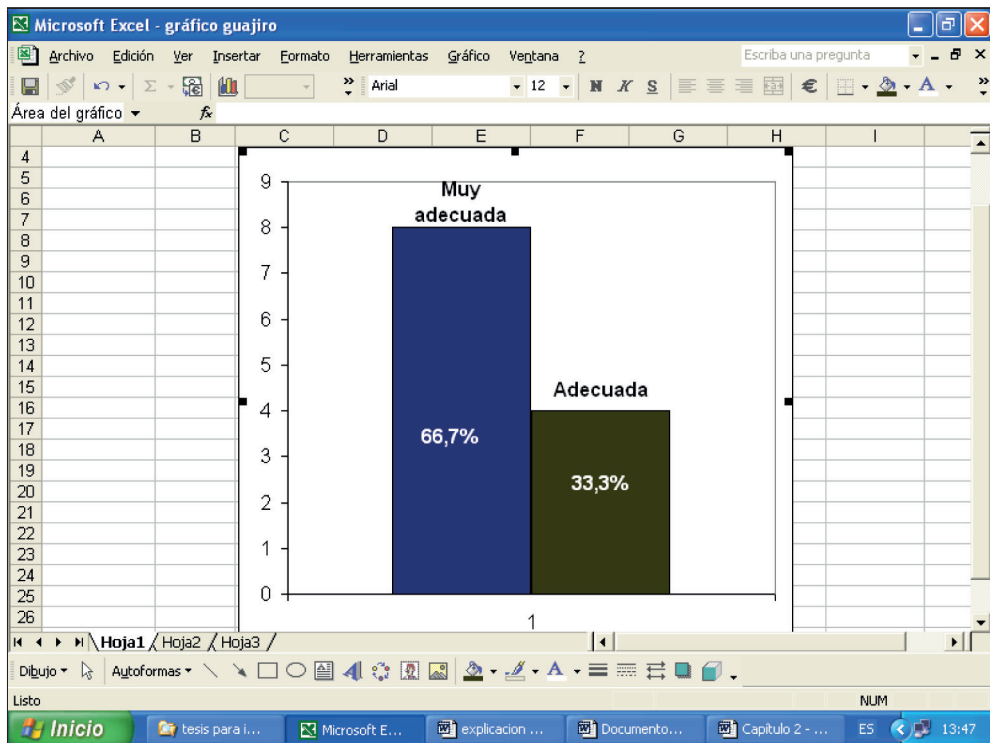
Microsoft Excel - gráfico guajiro

Archivo Edición Ver Insertar Formato Herramientas Gráfico Ventana ?

Escriba una pregunta

Arial 12 N K S €

Área del gráfico $f_x$

| | A | B | C | D | E | F | G | H | I |
|---|---|---|---|---|---|---|---|---|---|
| 4 | | | | | | | | | |
| 5 | | | | | | | | | |
| 6 | | | | | | | | | |
| 7 | | | | | | | | | |
| 8 | | | | | | | | | |
| 9 | | | | | | | | | |
| 10 | | | | | | | | | |
| 11 | | | | | | | | | |
| 12 | | | | | | | | | |
| 13 | | | | | | | | | |
| 14 | | | | | | | | | |
| 15 | | | | | | | | | |
| 16 | | | | | | | | | |
| 17 | | | | | | | | | |
| 18 | | | | | | | | | |
| 19 | | | | | | | | | |
| 20 | | | | | | | | | |
| 21 | | | | | | | | | |
| 22 | | | | | | | | | |
| 23 | | | | | | | | | |
| 24 | | | | | | | | | |
| 25 | | | | | | | | | |
| 26 | | | | | | | | | |

9
8
7
6
5
4
3
2
1
0

Muy adecuada
66,7%
Adecuada
33,3%
1

Hoja1 Hoja2 Hoja3

Dibujo Autoformas

Listo NUM

Inicio tesis para i... Microsoft E... explicacion ... Documento... Capitulo 2 - ... ES 13:47